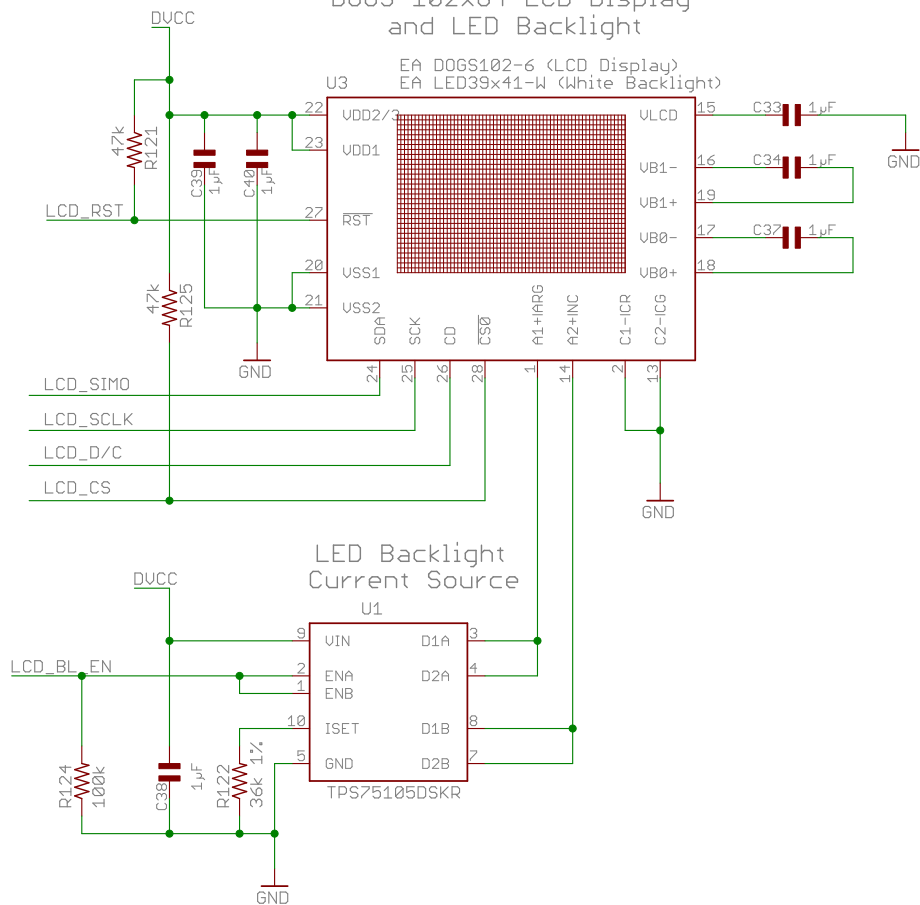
DOGS 102x64 LCD Display
and LED Backlight

DVCC

EA DOGS102-6 (LCD Display)
EA LED39x41-W (White Backlight)

U3

47k
R121

C39
1µF

C40
1µF

22 VDD2/3
23 VDD1
27 $\overline{RST}$
20 VSS1
21 VSS2

VLCD 15
VB1- 16
VB1+ 19
VB0- 17
VB0+ 18

C33 1µF
C34 1µF
C37 1µF

GND

LCD_RST

47k
R125

GND

SDA SCK CD $\overline{CS0}$ A1+IARG A2+INC C1-ICR C2-ICG

24 25 26 28 1 14 2 13

LCD_SIMO
LCD_SCLK
LCD_D/C
LCD_CS

GND

LED Backlight
Current Source

U1

DVCC

9 VIN
2 ENA
1 ENB
10 ISET
5 GND

D1A 3
D2A 4
D1B 8
D2B 7

LCD_BL_EN

R124
100k

C38
1µF

R122
36k 1%

TPS75105DSKR

GND